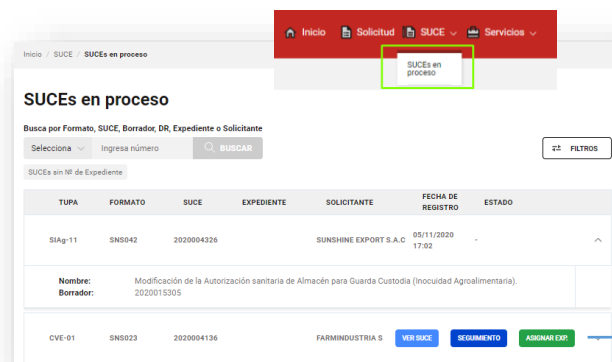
Inicio Solicitud SUCE Servicios

SUCEs en proceso

Inicio / SUCE / SUCEs en proceso

SUCEs en proceso

Busca por Formato, SUCE, Borrador, DR, Expediente o Solicitante

Selecciona Ingresa número BUSCAR

FILTROS

SUCEs sin Nº de Expediente

| TUPA | FORMATO | SUCE | EXPEDIENTE | SOLICITANTE | FECHA DE REGISTRO | ESTADO |
|---|---|---|---|---|---|---|
| SIAg-11 | SNS042 | 2020004326 | | SUNSHINE EXPORT S.A.C | 05/11/2020 17:02 | - |

Nombre: Modificación de la Autorización sanitaria de Almacén para Guarda Custodia (Inocuidad Agroalimentaria).
Borrador: 2020015305

| CVE-01 | SNS023 | 2020004136 | | FARMINDUSTRIA S | VER SUCE | SEGUIMIENTO | ASIGNAR EXP. |
|---|---|---|---|---|---|---|---|